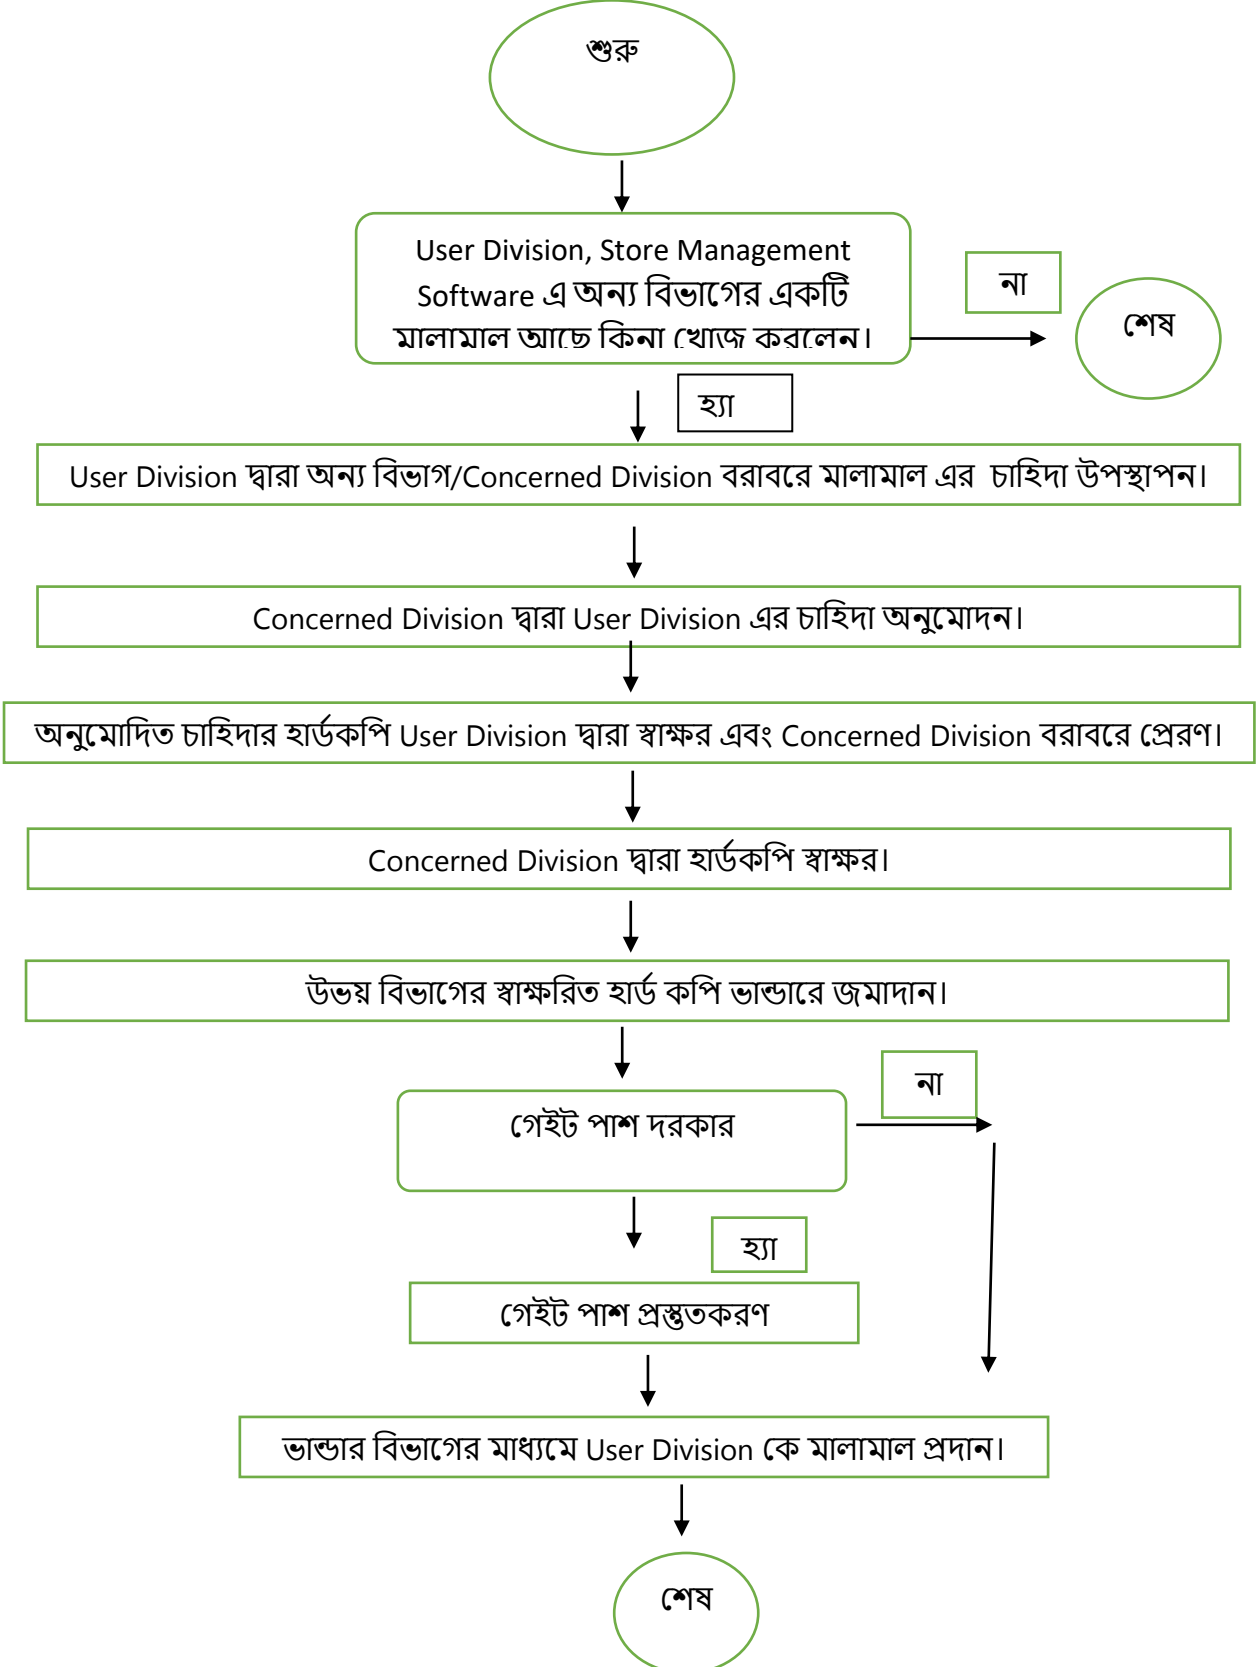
শুরু

User Division, Store Management Software এ অন্য বিভাগের একটি মালামাল আছে কিনা খোজে করলেন।

না

শেষ

হ্যা

User Division দ্বারা অন্য বিভাগ/Concerned Division বরাবরে মালামাল এর চাহিদা উপস্থাপন।

Concerned Division দ্বারা User Division এর চাহিদা অনুমোদন।

অনুমোদিত চাহিদার হার্ডকপি User Division দ্বারা স্বাক্ষর এবং Concerned Division বরাবরে প্রেরণ।

Concerned Division দ্বারা হার্ডকপি স্বাক্ষর।

উভয় বিভাগের স্বাক্ষরিত হার্ড কপি ভান্ডারে জমাদান।

না

গেইট পাশ দরকার

হ্যা

গেইট পাশ প্রস্তুতকরণ

ভান্ডার বিভাগের মাধ্যমে User Division কে মালামাল প্রদান।

শেষ